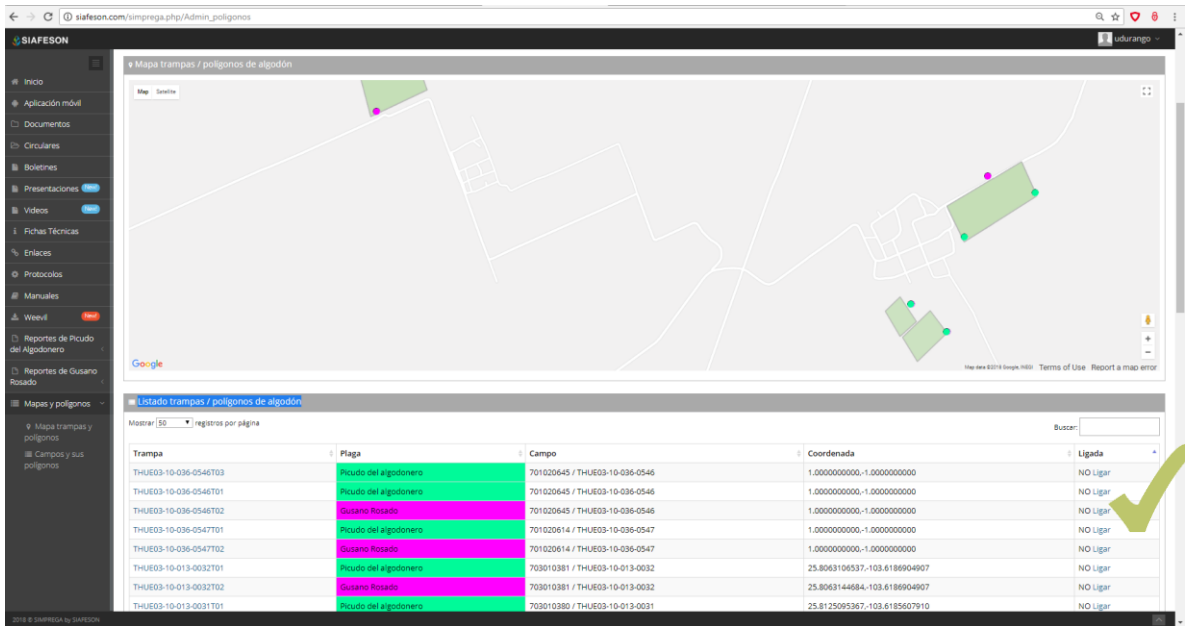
siafeson.com/simprega.php/Admin_poligonos

SIAFESON

udurango

Inicio
Aplicación móvil
Documentos
Circulares
Boletines
Presentaciones New
Videos New
Fichas Técnicas
Enlaces
Protocolos
Manuales
Weevil New
Reportes de Picudo del Algodonero
Reportes de Gusano Rosado
Mapas y poligonos
Mapa trampas y poligonos
Campos y sus poligonos

Mapa trampas / poligonos de algodón

Map Satellite

Google

Map data ©2019 Google, INEGI Terms of Use Report a map error

Listado trampas / poligonos de algodón

Mostrar 50 registros por página

Buscar:

| Trampa | Plaga | Campo | Coordenada | Ligada |
|---|---|---|---|---|
| THUE03-10-036-0546T03 | Picudo del algodonero | 701020645 / THUE03-10-036-0546 | 1.0000000000,-1.0000000000 | NO Ligar |
| THUE03-10-036-0546T01 | Picudo del algodonero | 701020645 / THUE03-10-036-0546 | 1.0000000000,-1.0000000000 | NO Ligar |
| THUE03-10-036-0546T02 | Gusano Rosado | 701020645 / THUE03-10-036-0546 | 1.0000000000,-1.0000000000 | NO Ligar |
| THUE03-10-036-0547T01 | Picudo del algodonero | 701020614 / THUE03-10-036-0547 | 1.0000000000,-1.0000000000 | NO Ligar |
| THUE03-10-036-0547T02 | Gusano Rosado | 701020614 / THUE03-10-036-0547 | 1.0000000000,-1.0000000000 | NO Ligar |
| THUE03-10-013-0032T01 | Picudo del algodonero | 703010381 / THUE03-10-013-0032 | 25.8063106537,-103.6186904907 | NO Ligar |
| THUE03-10-013-0032T02 | Gusano Rosado | 703010381 / THUE03-10-013-0032 | 25.8063144684,-103.6186904907 | NO Ligar |
| THUE03-10-013-0031T01 | Picudo del algodonero | 703010380 / THUE03-10-013-0031 | 25.8125095367,-103.6185607910 | NO Ligar |

2018 © SIMPREGA by SIAFESON